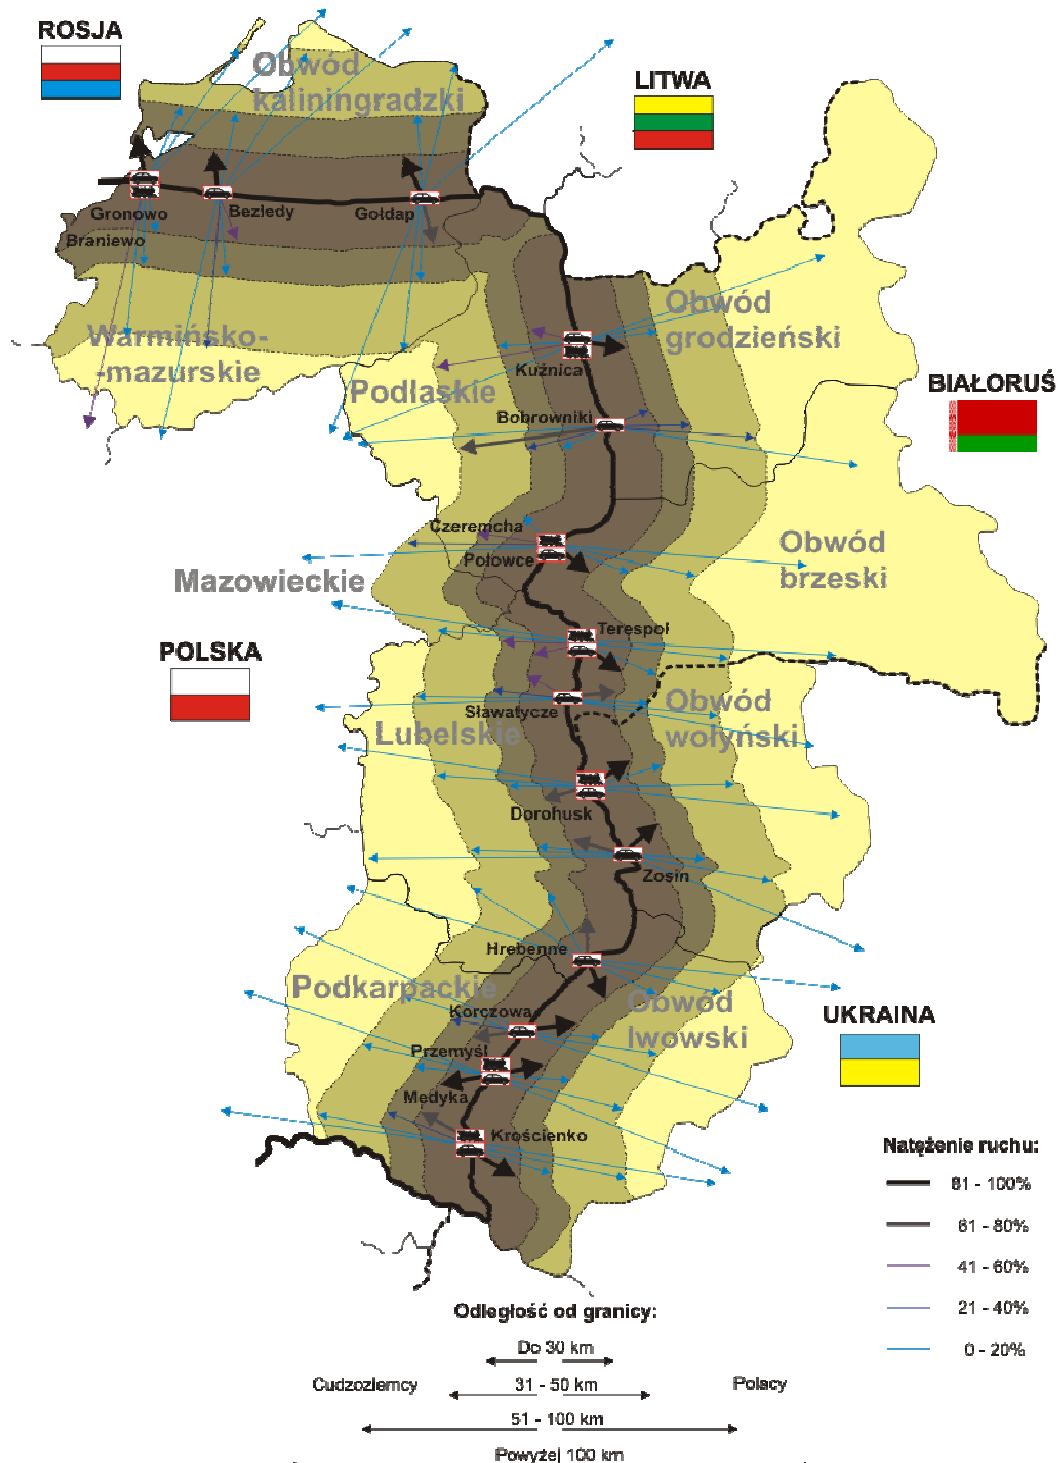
ROSJA

Obwód kaliningradzki

LITWA

Gronowo
Bezledy
Gołdap
Braniewo

Warmińsko-mazurskie

Obwód grodzieński

BIAŁORUŚ

Kuźnica
Podlaskie
Bobrowniki

Czeremcha
Połowce

Obwód brzeski

Mazowieckie

POLSKA

Terespol
Sławatycze

Obwód wołyński

Lubelskie

Dorohusk
Zosin

Hrebenne

Podkarpackie

Obwód lwowski

UKRAINA

Korczowa
Przemyśl
Medyka
Krościenko

Natężenie ruchu:
81 - 100%
61 - 80%
41 - 60%
21 - 40%
0 - 20%

Odległość od granicy:
Do 30 km
Cudzoziemcy
31 - 50 km
Polacy
51 - 100 km
Powyżej 100 km